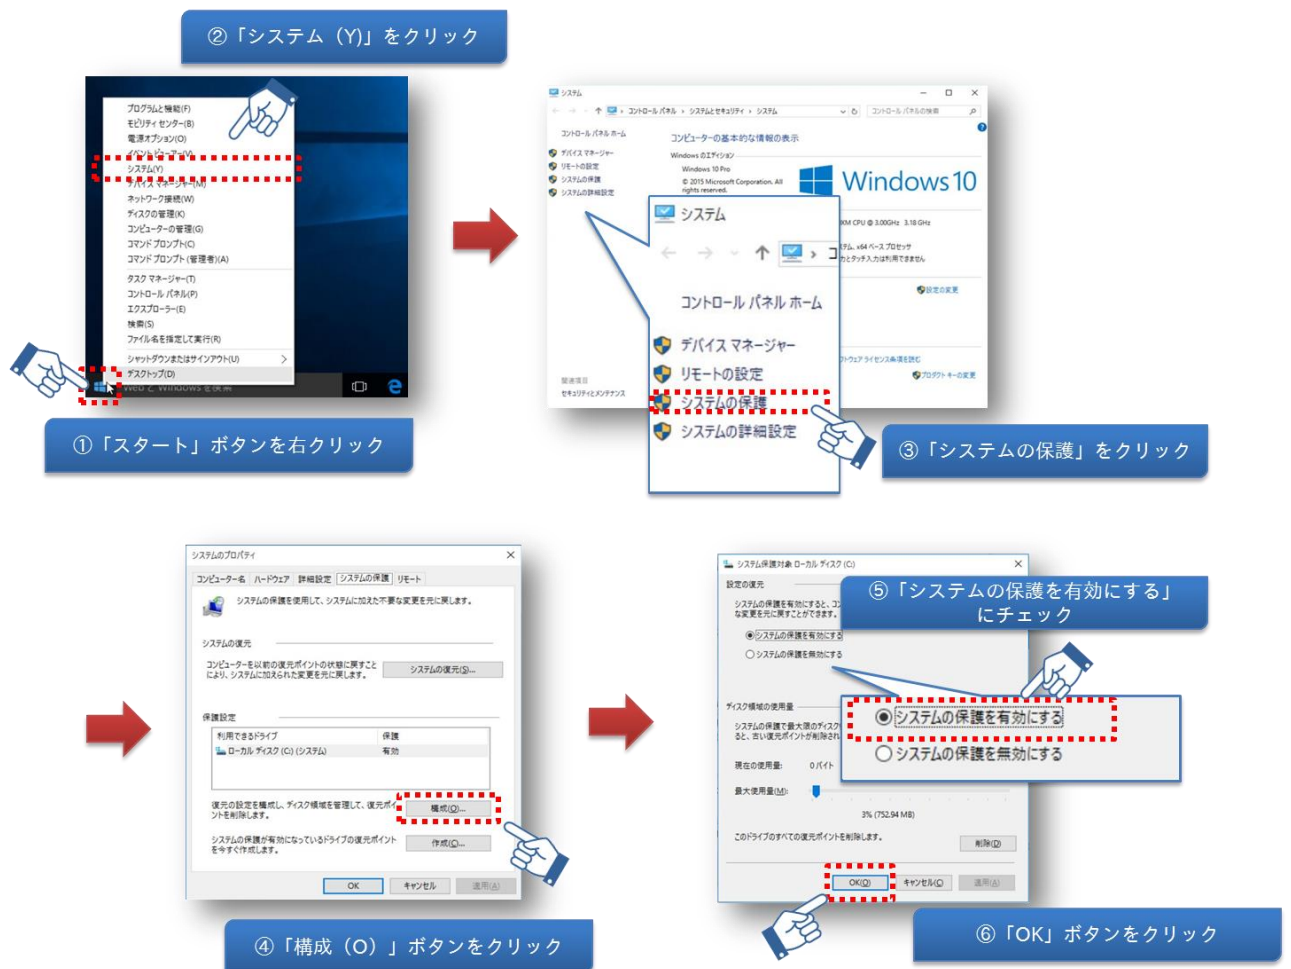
②「システム（Y)」をクリック

プログラムと機能(F)
モビリティ センター(B)
電源オプション(O)
イベント ビューアー(V)
システム(Y)
デバイス マネージャー(M)
ネットワーク接続(W)
ディスクの管理(K)
コンピューターの管理(G)
コマンド プロンプト(C)
コマンド プロンプト (管理者)(A)
タスク マネージャー(T)
コントロール パネル(P)
エクスプローラー(E)
検索(S)
ファイル名を指定して実行(R)
シャットダウンまたはサインアウト(U)
デスクトップ(D)
Web と Windows を検索

①「スタート」ボタンを右クリック

システム
コントロール パネル › システムとセキュリティ › システム
コントロール パネルの検索
コントロール パネル ホーム
デバイス マネージャー
リモートの設定
システムの保護
システムの詳細設定
コンピューターの基本的な情報の表示
Windows のエディション
Windows 10 Pro
© 2015 Microsoft Corporation. All rights reserved.
Windows 10
CPU @ 3.00GHz 3.18 GHz
64 ビット オペレーティング システム、x64 ベース プロセッサ
タッチ入力は利用できません
設定の変更
ソフトウェア ライセンス条項を読む
プロダクト キーの変更
関連項目
セキュリティとメンテナンス

システム
コントロール パネル ホーム
デバイス マネージャー
リモートの設定
システムの保護
システムの詳細設定

③「システムの保護」をクリック

システムのプロパティ
コンピューター名 ハードウェア 詳細設定 システムの保護 リモート
システムの保護を使用して、システムに加えた不要な変更を元に戻します。
システムの復元
コンピューターを以前の復元ポイントの状態に戻すことにより、システムに加えられた変更を元に戻します。
システムの復元(S)...
保護設定
利用できるドライブ 保護
ローカル ディスク (C:) (システム) 有効
復元の設定を構成し、ディスク領域を管理して、復元ポイントを削除します。
構成(O)...
システムの保護が有効になっているドライブの復元ポイントを今すぐ作成します。
作成(C)...
OK キャンセル 適用(A)

④「構成（O）」ボタンをクリック

システム保護対象 ローカル ディスク (C:)
設定の復元
システムの保護を有効にすると、コンピューターを以前の状態に戻すことができます。
システムの保護を有効にする
システムの保護を無効にする
ディスク領域の使用量
システムの保護で最大限のディスク領域を使用すると、古い復元ポイントが削除されます。
現在の使用量: 0 バイト
最大使用量(M):
3% (752.94 MB)
このドライブのすべての復元ポイントを削除します。
削除(D)
OK(O) キャンセル(C) 適用(A)

⑤「システムの保護を有効にする」にチェック

システムの保護を有効にする
システムの保護を無効にする

⑥「OK」ボタンをクリック